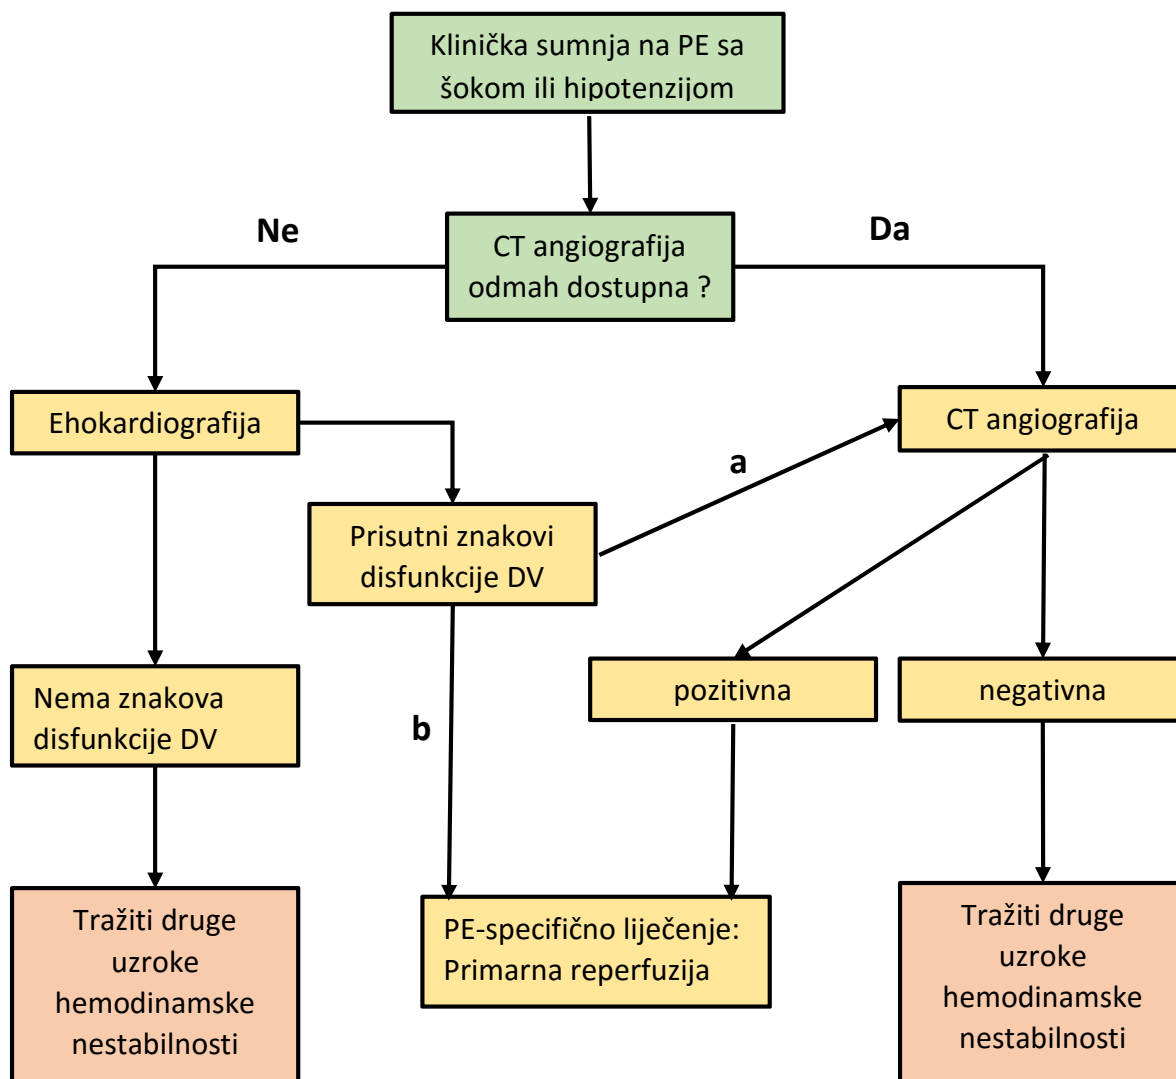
Klinička sumnja na PE sa šokom ili hipotenzijom

CT angiografija odmah dostupna ?

Ne

Da

Ehokardiografija

CT angiografija

a

Prisutni znakovi disfunkcije DV

pozitivna

negativna

Nema znakova disfunkcije DV

b

Tražiti druge uzroke hemodinamske nestabilnosti

PE-specifično liječenje: Primarna reperfuzija

Tražiti druge uzroke hemodinamske nestabilnosti